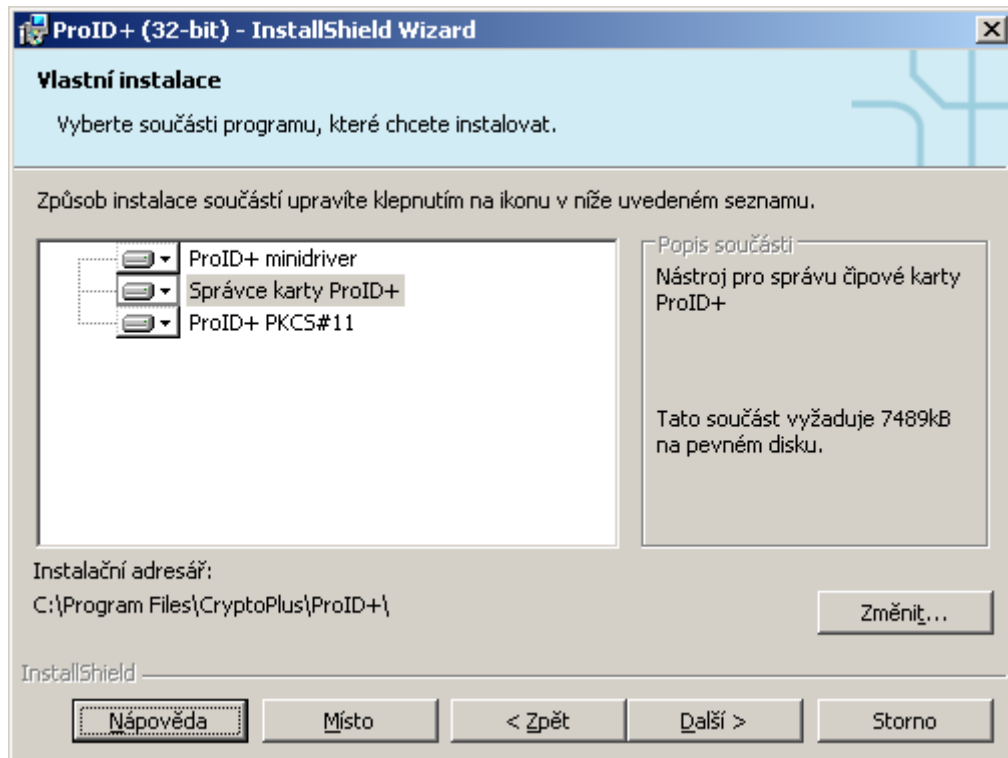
ProID+ (32-bit) - InstallShield Wizard

Vlastní instalace

Vyberte součásti programu, které chcete instalovat.

Způsob instalace součástí upravíte klepnutím na ikonu v níže uvedeném seznamu.

ProID+ minidriver
Správce karty ProID+
ProID+ PKCS#11

Popis součásti
Nástroj pro správu čipové karty ProID+

Tato součást vyžaduje 7489kB na pevném disku.

Instalační adresář:
C:\Program Files\CryptoPlus\ProID+\

Změnit...

InstallShield

Nápověda
Místo
< Zpět
Další >
Storno